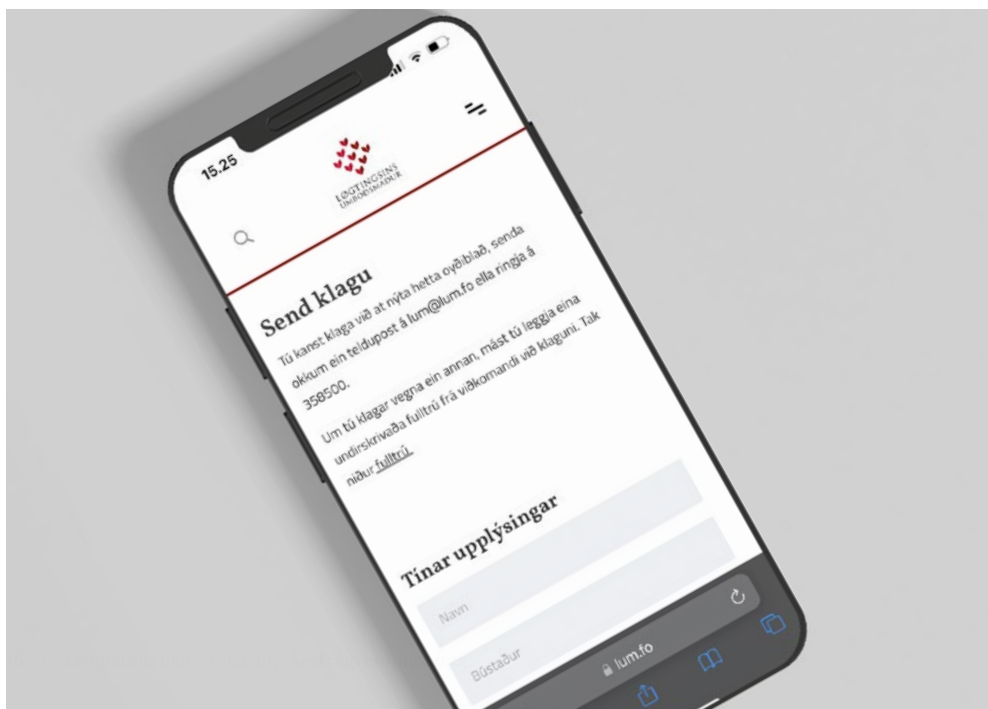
15.25

LØGTINGSINS UMBOÐSMAÐUR

Send klagu

Tú kanst klaga við at nýta hetta oyðiblað, senda okkum ein teldupost á lum@lum.fo ella ringja á 358500.

Um tú klagar vegna ein annan, mást tú leggja eina undirskrivaða fulltrú frá viðkomandi við klaguni. Tak niður fulltrú.

Tínar upplýsingar

Navn

Bústaður

lum.fo